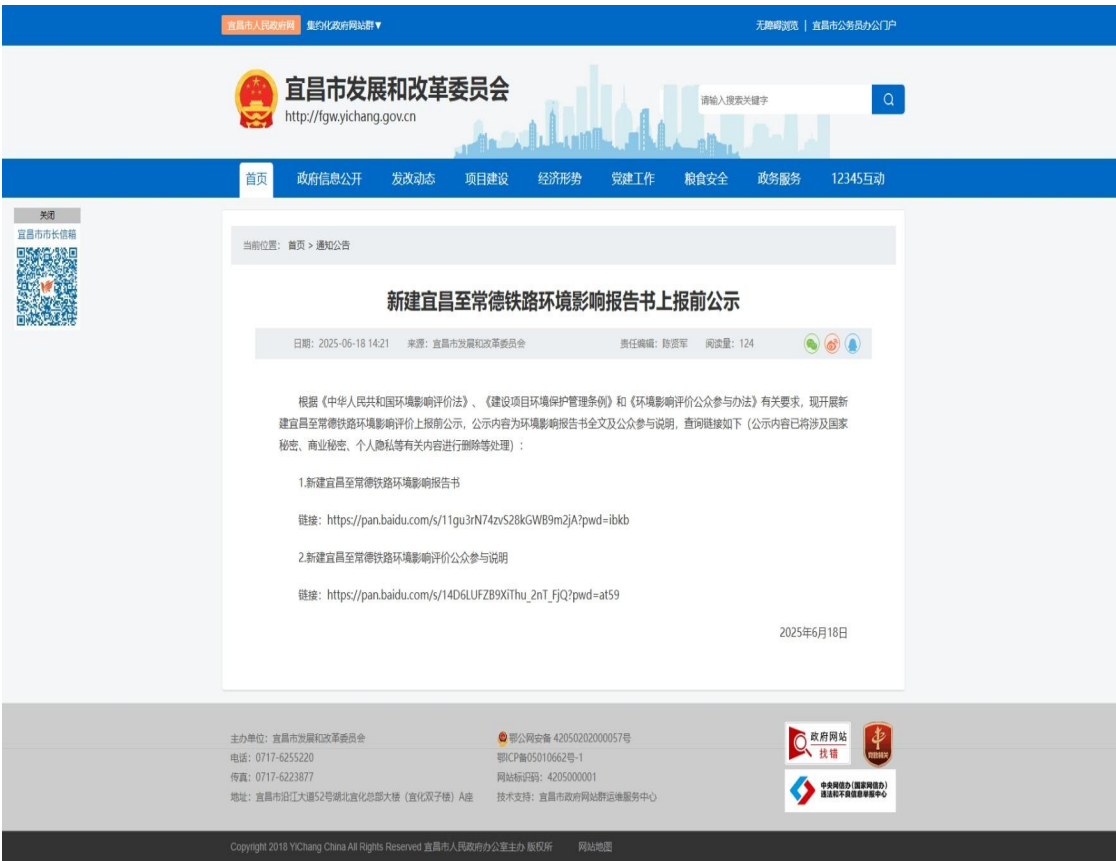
宜昌市人民政府网 集约化政府网站群▼

无障碍浏览 | 宜昌市公务员办公门户

宜昌市发展和改革委员会
http://fgw.yichang.gov.cn

请输入搜索关键字

首页 政府信息公开 发改动态 项目建设 经济形势 党建工作 粮食安全 政务服务 12345互动

关闭
宜昌市市长信箱

当前位置: 首页 > 通知公告

新建宜昌至常德铁路环境影响报告书上报前公示

日期: 2025-06-18 14:21 来源: 宜昌市发展和改革委员会 责任编辑: 陈贤军 阅读量: 124

根据《中华人民共和国环境影响评价法》、《建设项目环境保护管理条例》和《环境影响评价公众参与办法》有关要求，现开展新建宜昌至常德铁路环境影响评价上报前公示，公示内容为环境影响报告书全文及公众参与说明，查阅链接如下（公示内容已将涉及国家秘密、商业秘密、个人隐私等有关内容进行删除等处理）：

1.新建宜昌至常德铁路环境影响报告书

链接：https://pan.baidu.com/s/11gu3rN74zvS28kGWB9m2jA?pwd=ibkb

2.新建宜昌至常德铁路环境影响评价公众参与说明

链接：https://pan.baidu.com/s/14D6LUFZB9XiThu_2nT_FjQ?pwd=at59

2025年6月18日

主办单位：宜昌市发展和改革委员会
电话：0717-6255220
传真：0717-6223877
地址：宜昌市沿江大道52号湖北宜化总部大楼（宜化双子楼）A座

鄂公网安备 42050202000057号
鄂ICP备05010662号-1
网站标识码：4205000001
技术支持：宜昌市政府网站群运维服务中心

政府网站 找错

中央网信办（国家网信办）违法和不良信息举报中心

Copyright 2018 YiChang China All Rights Reserved 宜昌市人民政府办公室主办 版权所 网站地图